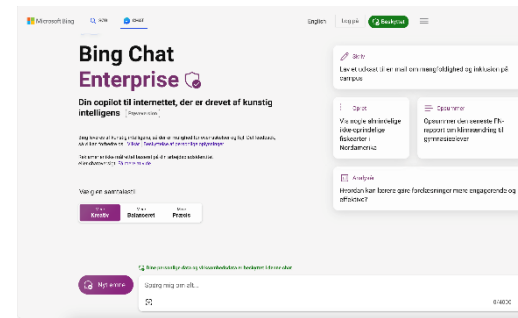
Microsoft Bing
SØG
CHAT
English
Log på
Beskyttet

Bing Chat
Enterprise

Din copilot til internettet, der er drevet af kunstig intelligens
Prøveversion

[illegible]

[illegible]

Vælg en samtalestil
Mere
Kreativ
Mere
Balanceret
Mere
Præcis

Skriv
Lav et oplæg til en mail om mangfoldighed og inklusion på campus

Opdag
Var nogle oprindelige indfødte fiskerier i Nordamerika

Opsummer
Opsummer den seneste FN-rapport om klimaændring til gymnasieelever

Analysér
Hvordan kan ledere gøre fordsamlinger mere engagerende og effektive?

Dine personlige data og virksomhedsdata er beskyttet i denne chat

Nyt emne
Spørg mig om alt...
0/4000